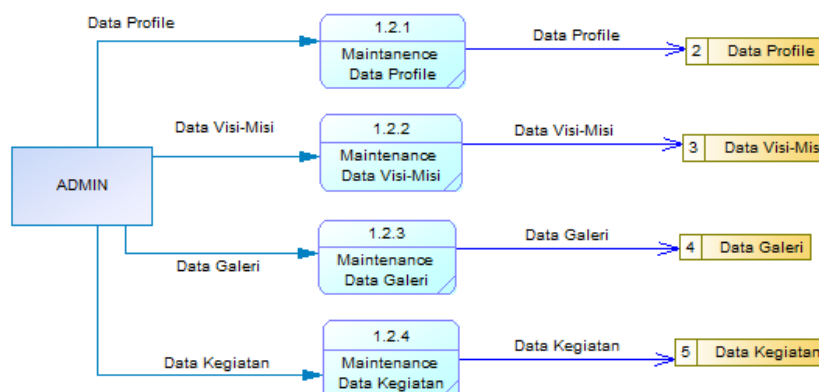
Data Profile

1.2.1
Maintanence Data Profile

Data Profile

2 Data Profile

Data Visi-Misi

1.2.2
Maintenance Data Visi-Misi

Data Visi-Misi

3 Data Visi-Mis

ADMIN

1.2.3
Maintenance Data Galeri

Data Galeri

4 Data Galeri

Data Galeri

1.2.4
Maintenance Data Kegiatan

Data Kegiatan

5 Data Kegiatan

Data Kegiatan